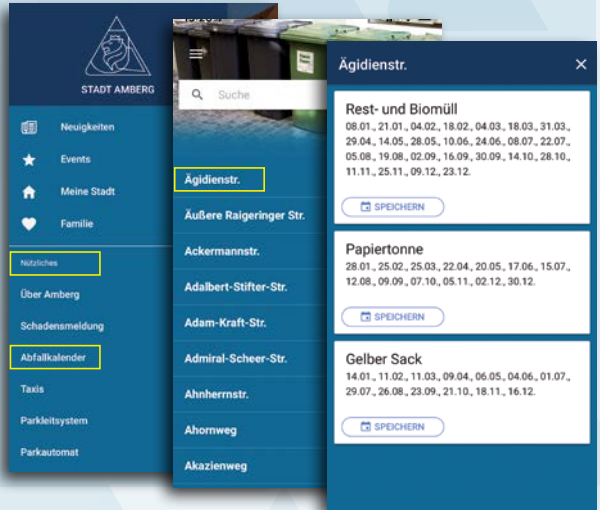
STADT AMBERG

Neuigkeiten
Events
Meine Stadt
Familie

Nützliches
Über Amberg
Schadensmeldung
Abfallkalender
Taxis
Parkleitsystem
Parkautomat

Suche

Ägidienstr.
Äußere Raigeringer Str.
Ackermannstr.
Adalbert-Stifter-Str.
Adam-Kraft-Str.
Admiral-Scheer-Str.
Ahnherrnstr.
Ahornweg
Akazienweg

Ägidienstr.

Rest- und Biomüll
08.01., 21.01., 04.02., 18.02., 04.03., 18.03., 31.03., 29.04., 14.05., 28.05., 10.06., 24.06., 08.07., 22.07., 05.08., 19.08., 02.09., 16.09., 30.09., 14.10., 28.10., 11.11., 25.11., 09.12., 23.12.
SPEICHERN

Papiertonne
28.01., 25.02., 25.03., 22.04., 20.05., 17.06., 15.07., 12.08., 09.09., 07.10., 05.11., 02.12., 30.12.
SPEICHERN

Gelber Sack
14.01., 11.02., 11.03., 09.04., 06.05., 04.06., 01.07., 29.07., 26.08., 23.09., 21.10., 18.11., 16.12.
SPEICHERN